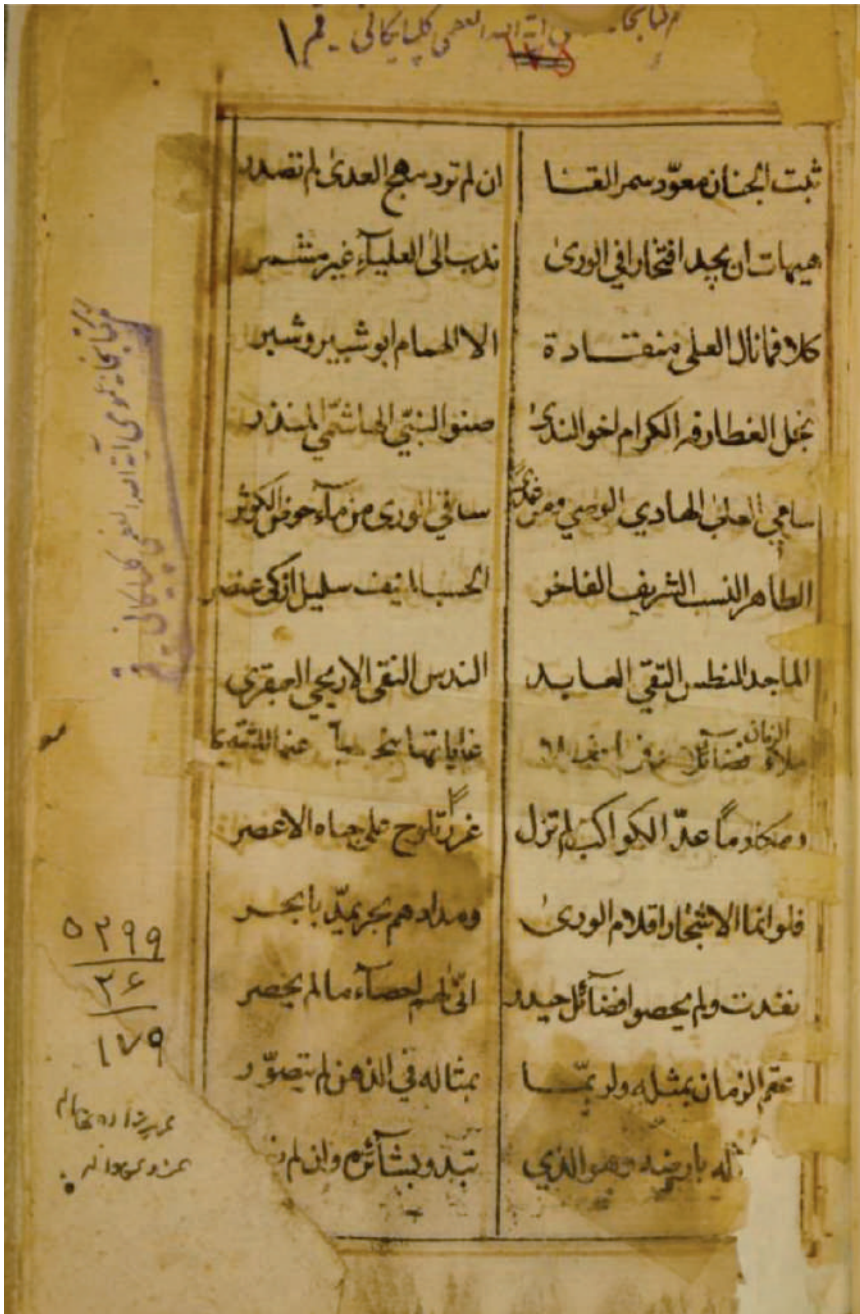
کتابخانه آیة الله العظمی گلپایگانی - قم

ثبت الجنان معوّد سمر القنا
ان لم تود سهج العدی لم تصعد

هیهات ان یجد افتخارا فی الوری
نذهب الی العلیاء غیر مشمر

کلا فما نال العلی منقادة
الا الهمام ابو شبیر و شبیر

نجل العطارفة الکرام اخو الندی
صنو النبی الهاشمی المسدد

سامی اهلی الهادی الوصی معز
ساقی الوری من ملأ حوض الکوثر

الطاهر النسب الشریف الفاخر
الحسب المنیف سلیل ازکی عنصر

الماجد المنطس التقی العابد
الندس النقی الابحی العبقری

ملکوا فضائل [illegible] الزمان
عنایاتها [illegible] عنها التمیز

وهکذا ما عدّ الکواکب لم تزل
غرر تلوح علی جباه الاعصر

فلو انما الاشجار اقلام الوری
ومدادهم بحر یمدّ بابحر

نفدت ولم یحصوا فضائل حیدر
انی لهم احصاء ما لم یحصر

عقم الزمان بمثله ولربما
بمثاله فی الذهن لم یتصوّر

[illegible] له بارینه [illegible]
تبدو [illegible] ولئن لم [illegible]

کتابخانه عمومی آیة الله العظمی گلپایگانی

۵۲۹۹
۲۶
۱۷۹

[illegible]